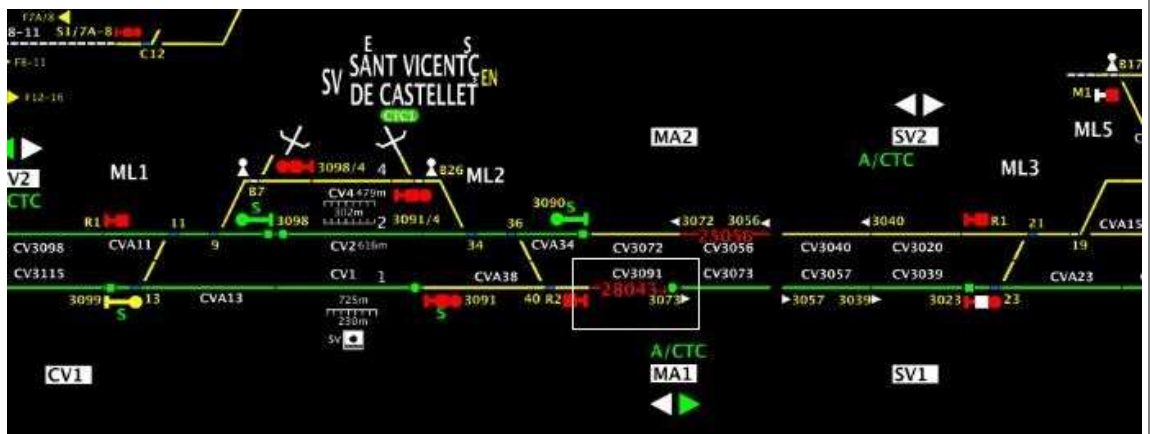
F7A/8
8-11 S1/7A-8
F8-11
F12-16
C12
E S
SV SANT VICENTC EN
DE CASTELLET
CTC1
MA2
SV2
A/CTC
817
M1
ML5
ML3
V2
CTC
ML1
B7
3098/4
4
826 ML2
CV4 479m
302m
2
3091/4
3090 S
S
R1
11
3098
36
3072
3056
3040
R1
21
CV3098
CVA11
9
CV2 616m
34
CVA34
CV3072
23056
CV3056
CV3040
CV3020
19
CVA15
CV3115
CV1
1
CVA38
CV3091
CV3073
CV3057
CV3039
CVA23
3099
13
CVA13
725m
230m
3091
S
40 R2
28043
3073
3057
3039
3023
23
S
SV
A/CTC
CV1
MA1
SV1